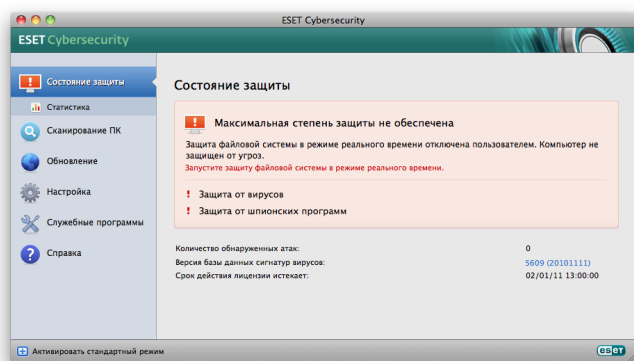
ESET Cybersecurity

ESET Cybersecurity

Состояние защиты

Статистика

Сканирование ПК

Обновление

Настройка

Служебные программы

Справка

Состояние защиты

Максимальная степень защиты не обеспечена

Защита файловой системы в режиме реального времени отключена пользователем. Компьютер не защищен от угроз.

Запустите защиту файловой системы в режиме реального времени.

! Защита от вирусов

! Защита от шпионских программ

| | |
|---|---|
| Количество обнаруженных атак: | 0 |
| Версия базы данных сигнатур вирусов: | 5609 (20101111) |
| Срок действия лицензии истекает: | 02/01/11 13:00:00 |

Активировать стандартный режим

eset